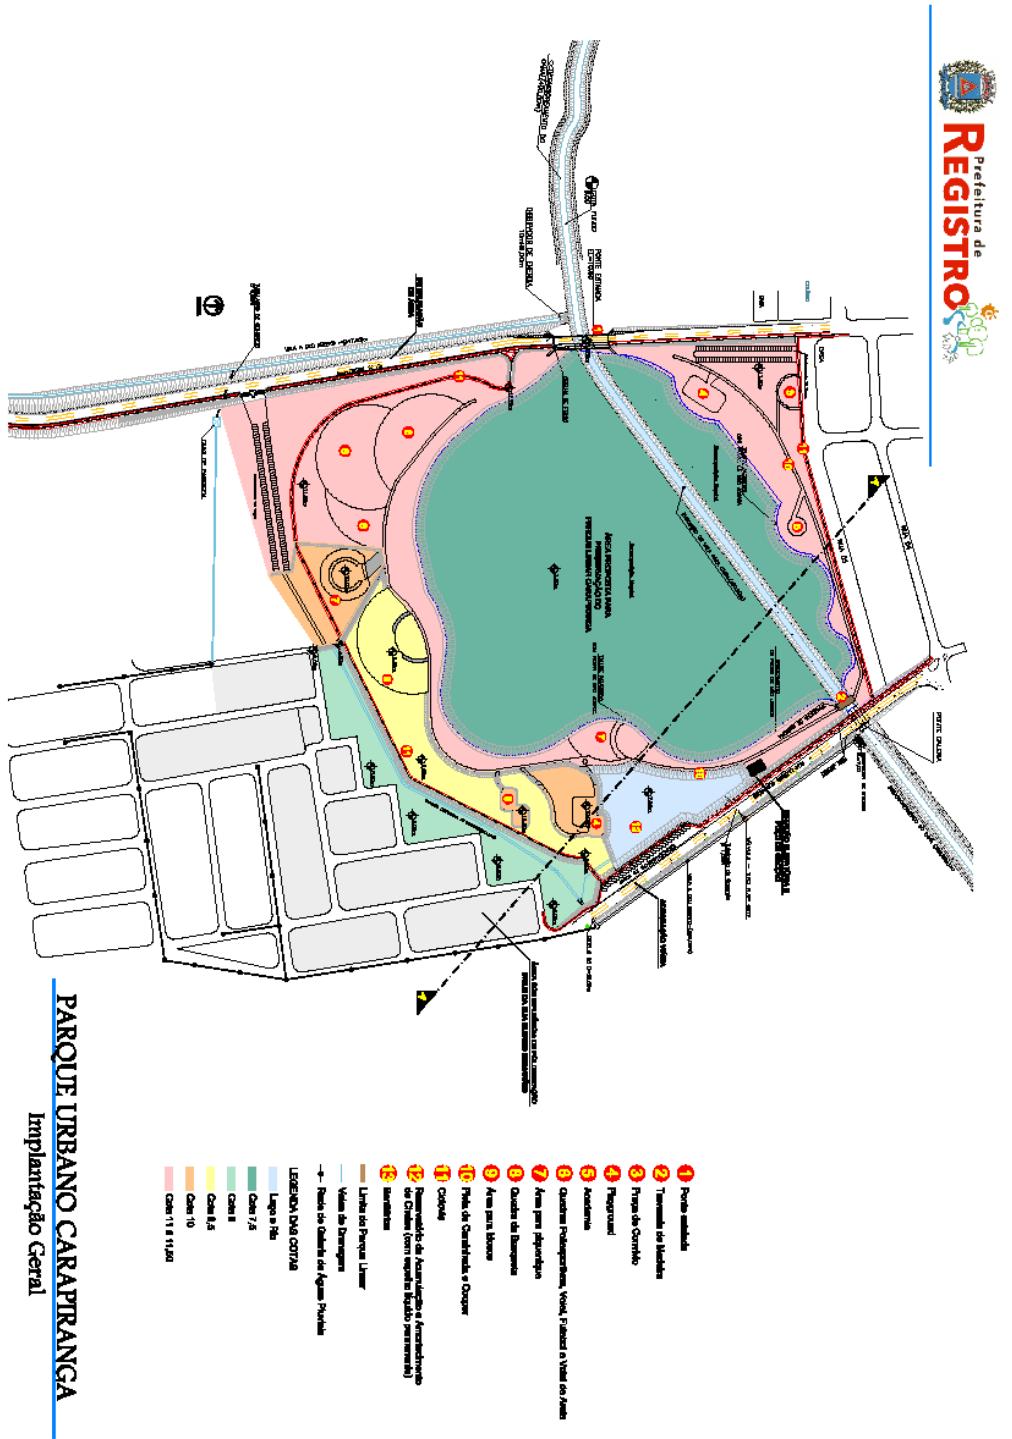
Prefeitura de
REGISTRO

PARQUE URBANO CARAPIRANGA
Implantação Geral

1 Ponte estaiada
2 Terraceamento de Madeira
3 Praça do Coreto
4 Playground
5 Academia
6 Quadras Poliesportivas, Vôlei, Futebol e Vôlei de Areia
7 Área para piquenique
8 Quadra de Basquete
9 Área para bloco
10 Pista de Caminhada e Cooper
11 Coberta
12 Reservatório de Acumulação e Amortecimento de Cheias (com espelho líquido permanente)
13 Sanitários

Limite do Parque Linear
Valas de Drenagem
Rede de Galeria de Águas Pluviais

LEGENDA DAS COTAS
Lago e Rio
Cota 7,5
Cota 8
Cota 8,5
Cota 10
Cota 11 a 11,50

ÁREA PROPOSTA PARA PRESERVAÇÃO DO PRINCIPAL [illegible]

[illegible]